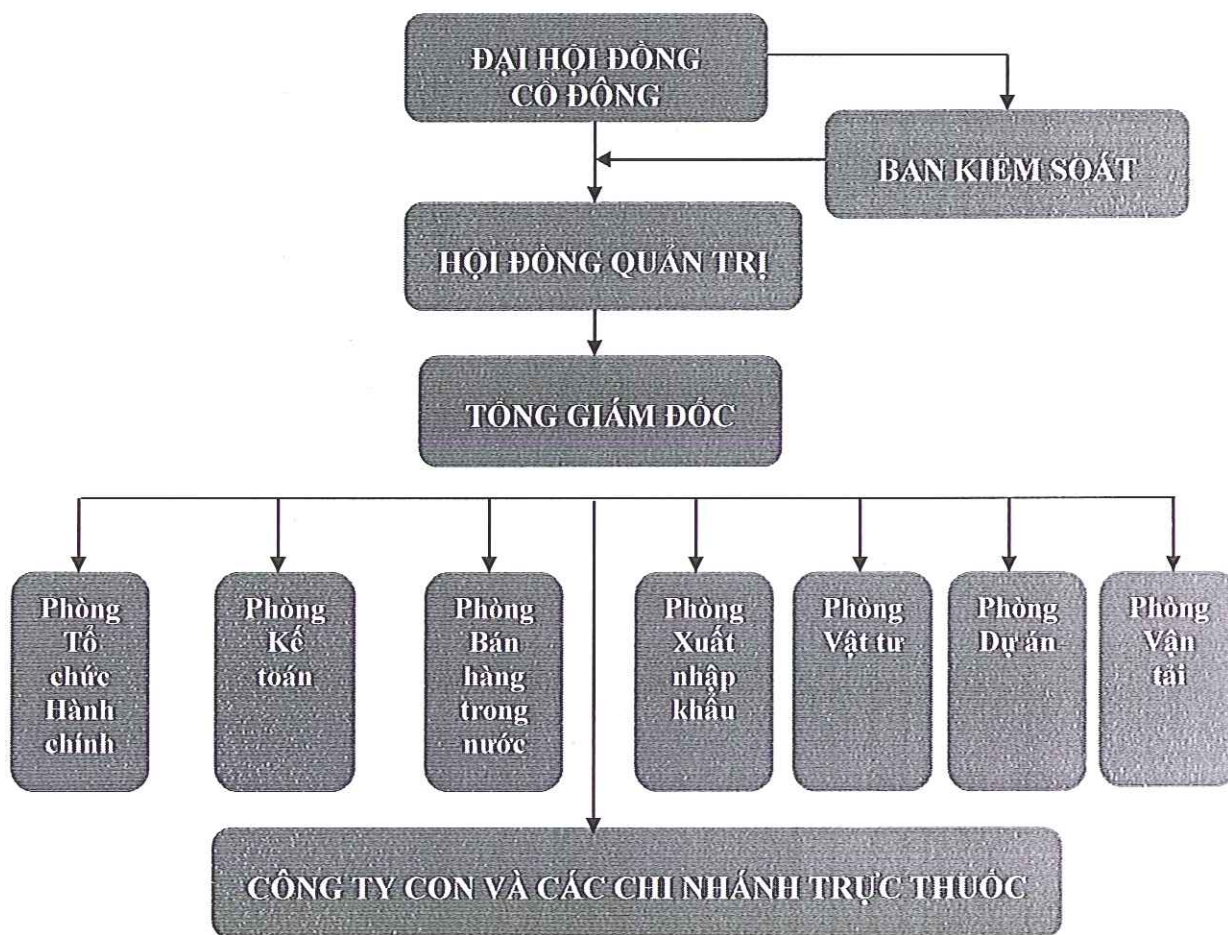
ĐẠI HỘI ĐỒNG CỔ ĐÔNG

BAN KIỂM SOÁT

HỘI ĐỒNG QUẢN TRỊ

TỔNG GIÁM ĐỐC

Phòng Tổ chức Hành chính

Phòng Kế toán

Phòng Bán hàng trong nước

Phòng Xuất nhập khẩu

Phòng Vật tư

Phòng Dự án

Phòng Vận tải

CÔNG TY CON VÀ CÁC CHI NHÁNH TRỰC THUỘC